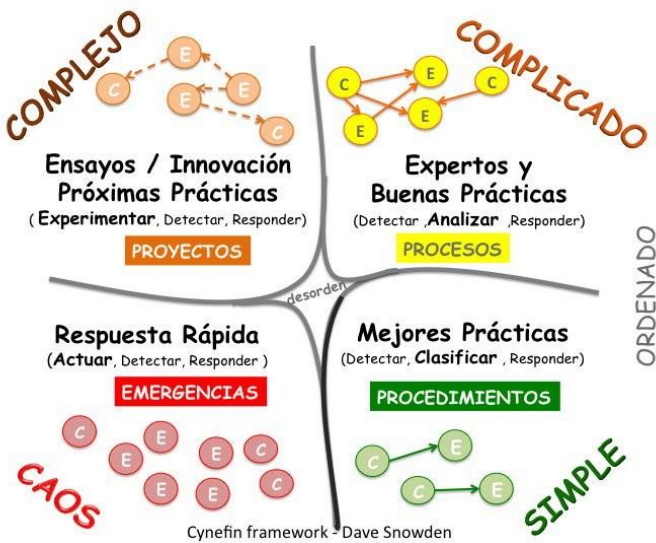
COMPLEJO

C E E E C

Ensayos / Innovación
Próximas Prácticas
( Experimentar, Detectar, Responder)

PROYECTOS

COMPLICADO

C E C E E

Expertos y
Buenas Prácticas
(Detectar ,Analizar ,Responder)

PROCESOS

ORDENADO

desorden

Respuesta Rápida
(Actuar, Detectar, Responder )

EMERGENCIAS

C E E C E E C C E C

CAOS

Mejores Prácticas
(Detectar, Clasificar , Responder)

PROCEDIMIENTOS

C E C E

SIMPLE

Cynefin framework - Dave Snowden